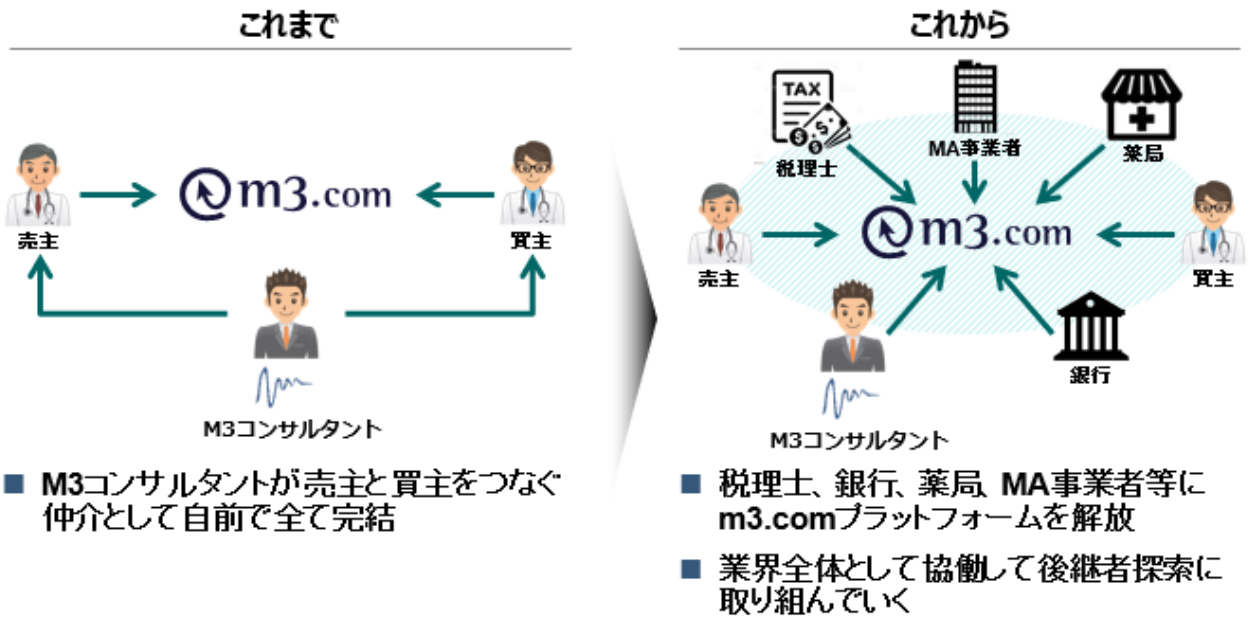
これまで

m3.com

売主

買主

M3コンサルタント

■ M3コンサルタントが売主と買主をつなぐ仲介として自前で全て完結

これから

TAX

税理士

MA事業者

薬局

m3.com

売主

買主

M3コンサルタント

銀行

■ 税理士、銀行、薬局、MA事業者等にm3.comプラットフォームを解放

■ 業界全体として協働して後継者探索に取り組んでいく